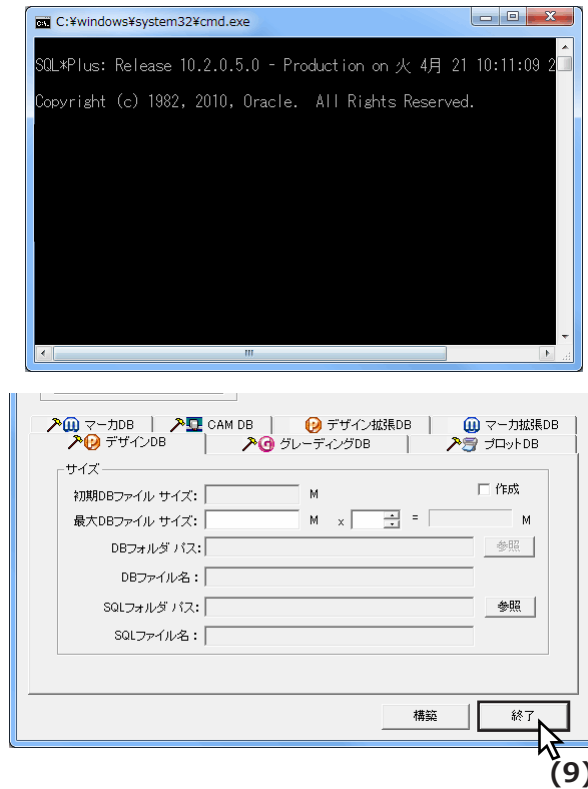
C:¥windows¥system32¥cmd.exe

SQL*Plus: Release 10.2.0.5.0 - Production on 火 4月 21 10:11:09 2

Copyright (c) 1982, 2010, Oracle.  All Rights Reserved.

マーカDB
CAM DB
デザイン拡張DB
マーカ拡張DB
デザインDB
グレーディングDB
プロットDB

サイズ
初期DBファイル サイズ: M
作成
最大DBファイル サイズ: M x =  M
DBフォルダ パス:
参照
DBファイル名:
SQLフォルダ パス:
参照
SQLファイル名:

構築
終了

(9)